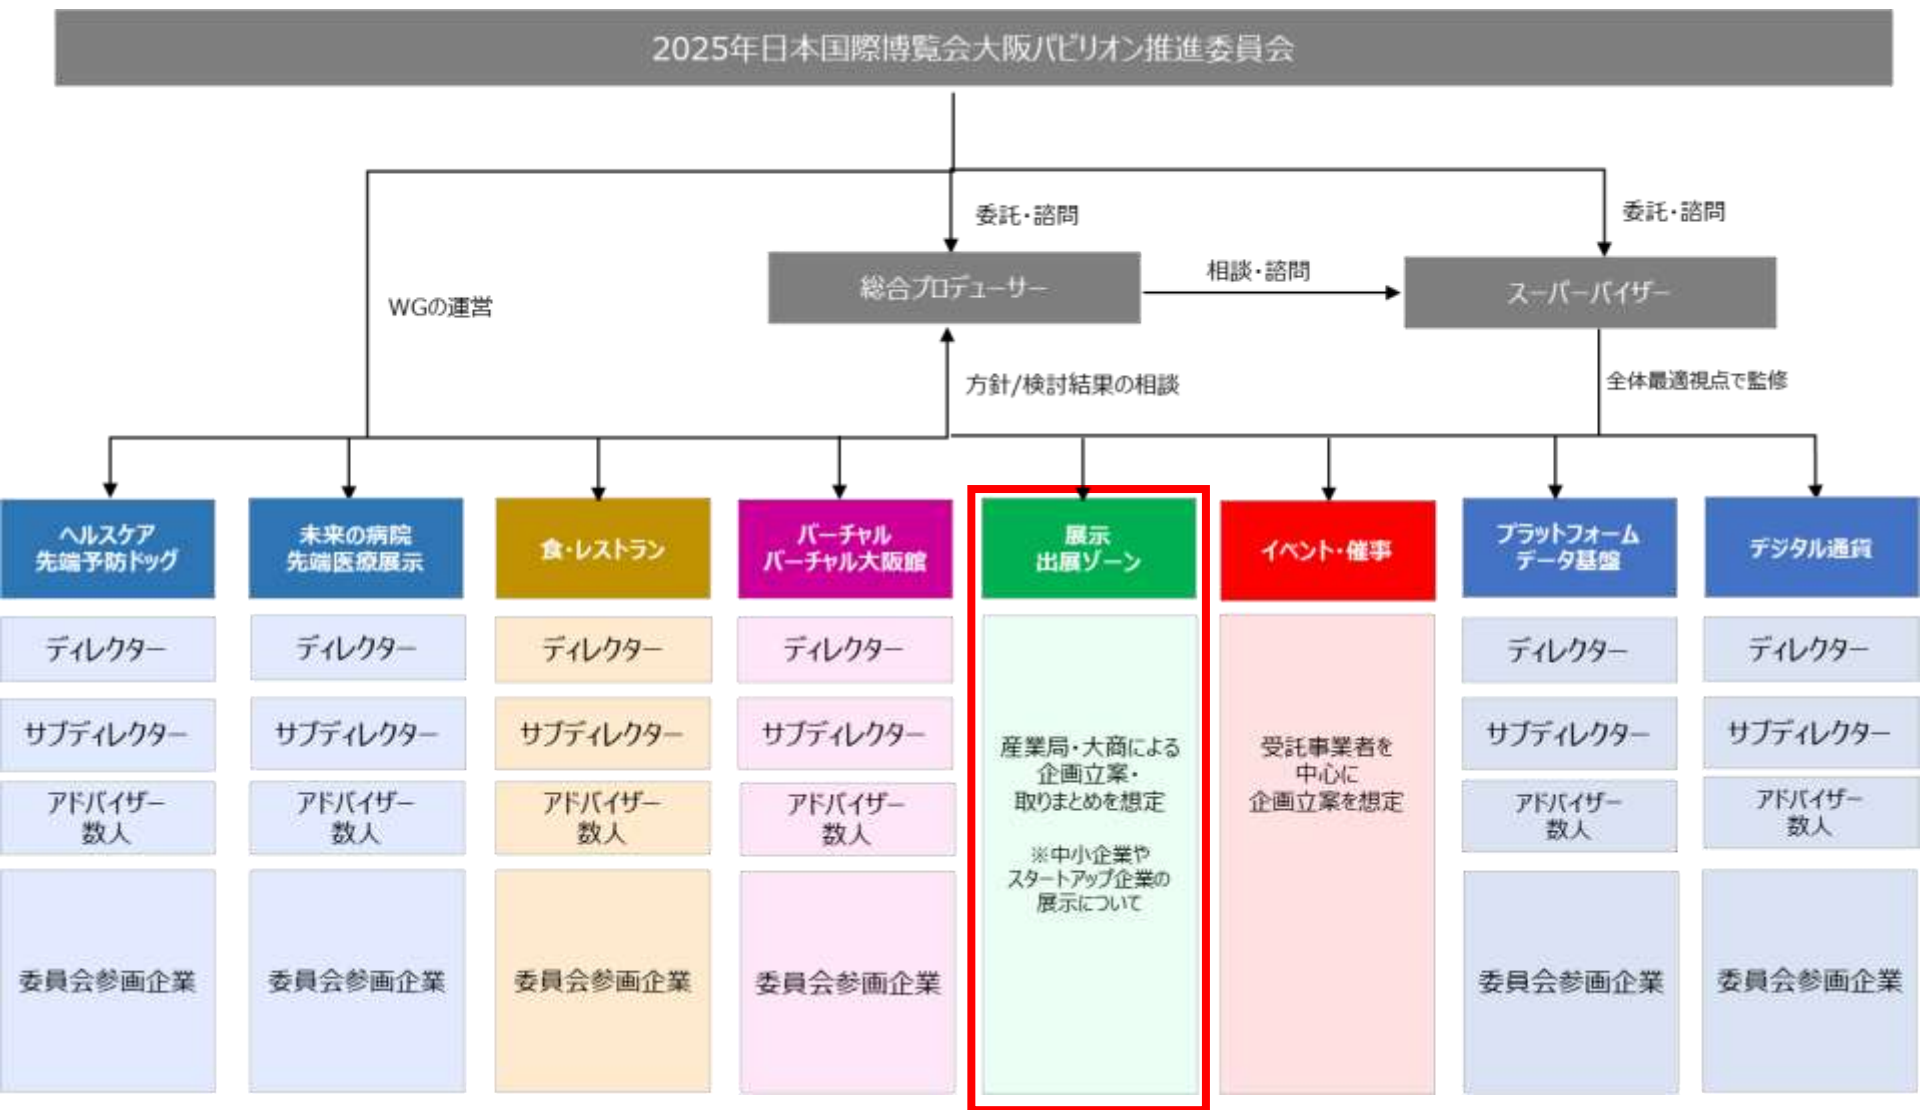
2025年日本国際博覧会大阪パビリオン推進委員会

委託・諮問

委託・諮問

WGの運営

総合プロデューサー

相談・諮問

スーパーバイザー

方針/検討結果の相談

全体最適視点で監修

ヘルスケア
先端予防ドッグ

未来の病院
先端医療展示

食・レストラン

バーチャル
バーチャル大阪館

展示
出展ゾーン

イベント・催事

プラットフォーム
データ基盤

デジタル通貨

ディレクター

サブディレクター

アドバイザー
数人

委員会参画企業

ディレクター

サブディレクター

アドバイザー
数人

委員会参画企業

ディレクター

サブディレクター

アドバイザー
数人

委員会参画企業

ディレクター

サブディレクター

アドバイザー
数人

委員会参画企業

産業局・大商による
企画立案・
取りまとめを想定

※中小企業や
スタートアップ企業の
展示について

受託事業者を
中心に
企画立案を想定

ディレクター

サブディレクター

アドバイザー
数人

委員会参画企業

ディレクター

サブディレクター

アドバイザー
数人

委員会参画企業